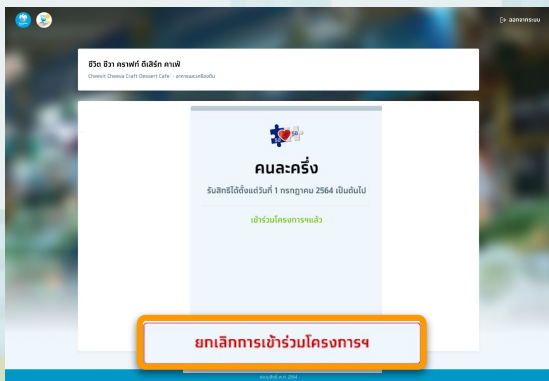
ออกจากระบบ

ชีวิต ชีวา คราฟท์ ดีเสิร์ท คาเฟ่

Cheewit Cheewa Craft Dessert Cafe' - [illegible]

คนละครึ่ง

รับสิทธิได้ตั้งแต่วันที่ 1 กรกฎาคม 2564 เป็นต้นไป

เข้าร่วมโครงการฯแล้ว

ยกเลิกการเข้าร่วมโครงการฯ

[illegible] 2564